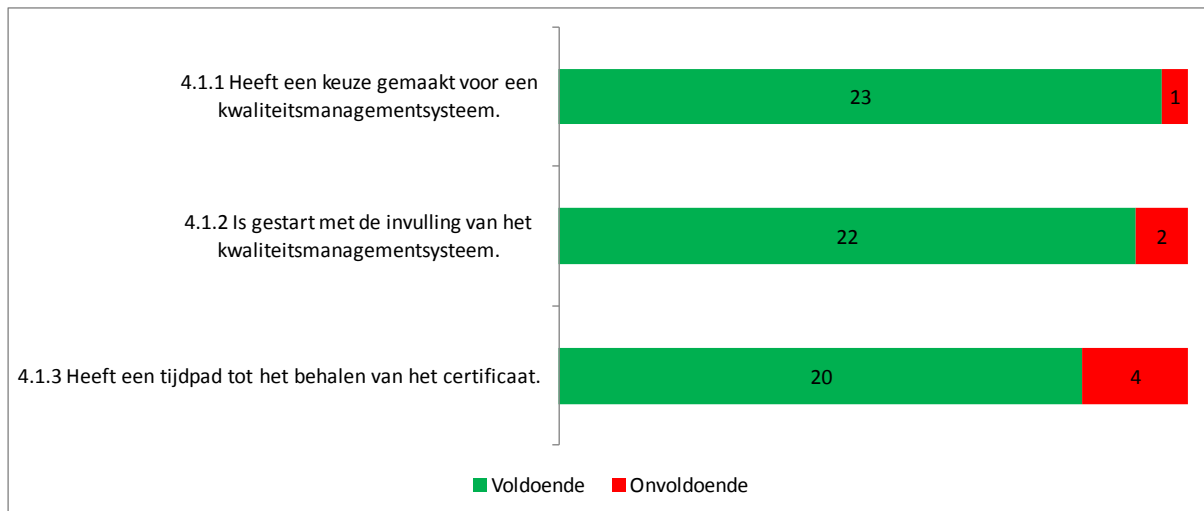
4.1.1 Heeft een keuze gemaakt voor een kwaliteitsmanagementsysteem.

23

1

4.1.2 Is gestart met de invulling van het kwaliteitsmanagementsysteem.

22

2

4.1.3 Heeft een tijdpad tot het behalen van het certificaat.

20

4

Voldoende Onvoldoende